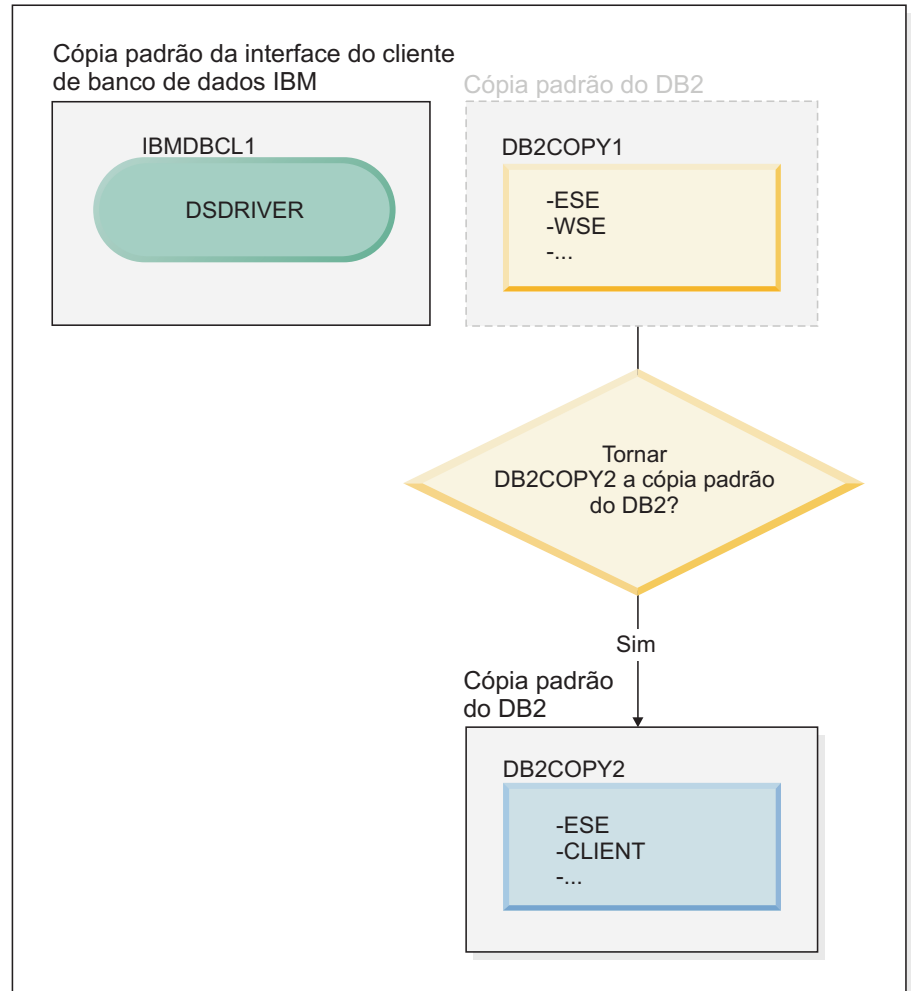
Cópia padrão da interface do cliente de banco de dados IBM

IBMDBCL1

DSDRIVER

Cópia padrão do DB2

DB2COPY1

-ESE
-WSE
-...

Tornar DB2COPY2 a cópia padrão do DB2?

Sim

Cópia padrão do DB2

DB2COPY2

-ESE
-CLIENT
-...